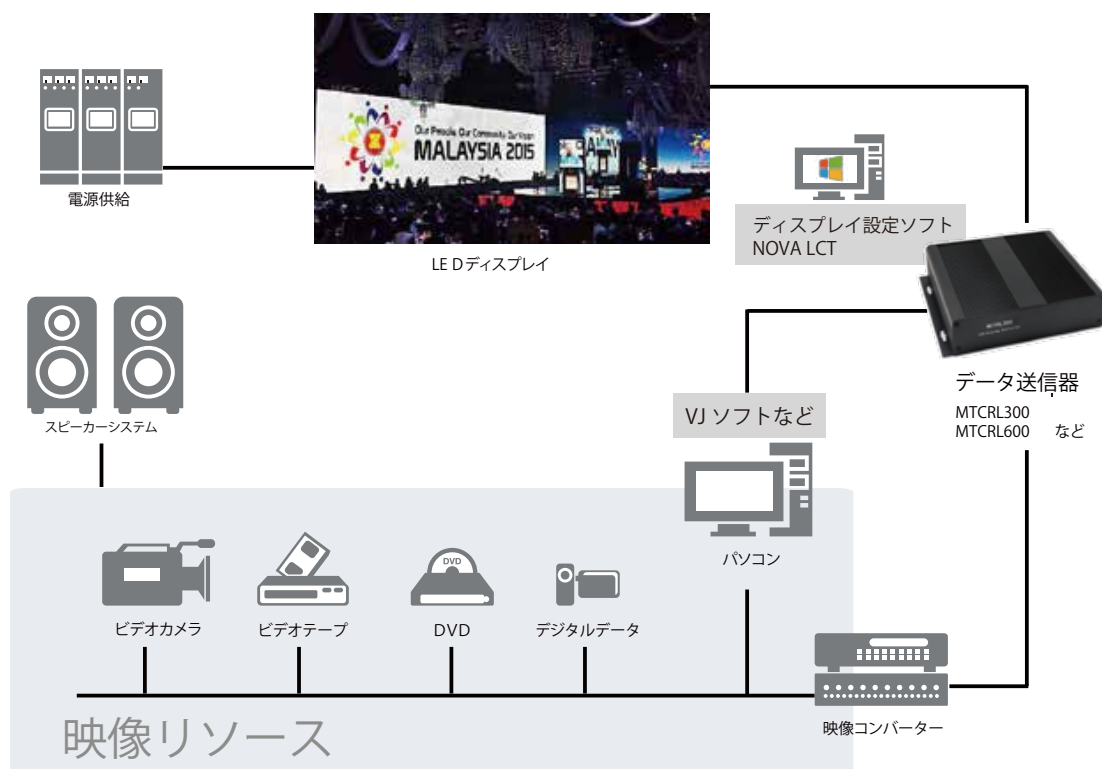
電源供給

Our People Our Community Our Vision
MALAYSIA 2015

LE Dディスプレイ

ディスプレイ設定ソフト
NOVA LCT

データ送信器
MTCRL300
MTCRL600　など

スピーカーシステム

VJ ソフトなど

パソコン

DVD

ビデオカメラ

ビデオテープ

DVD

デジタルデータ

映像コンバーター

映像リソース